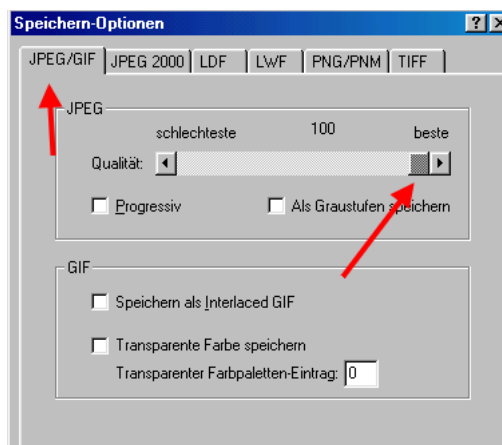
Speichern-Optionen

?

JPEG/GIF | JPEG 2000 | LDF | LWF | PNG/PNM | TIFF

JPEG

schlechteste 100 beste

Qualität:

Progressiv

Als Graustufen speichern

GIF

Speichern als Interlaced GIF

Transparente Farbe speichern

Transparenter Farbpaletten-Eintrag: 0